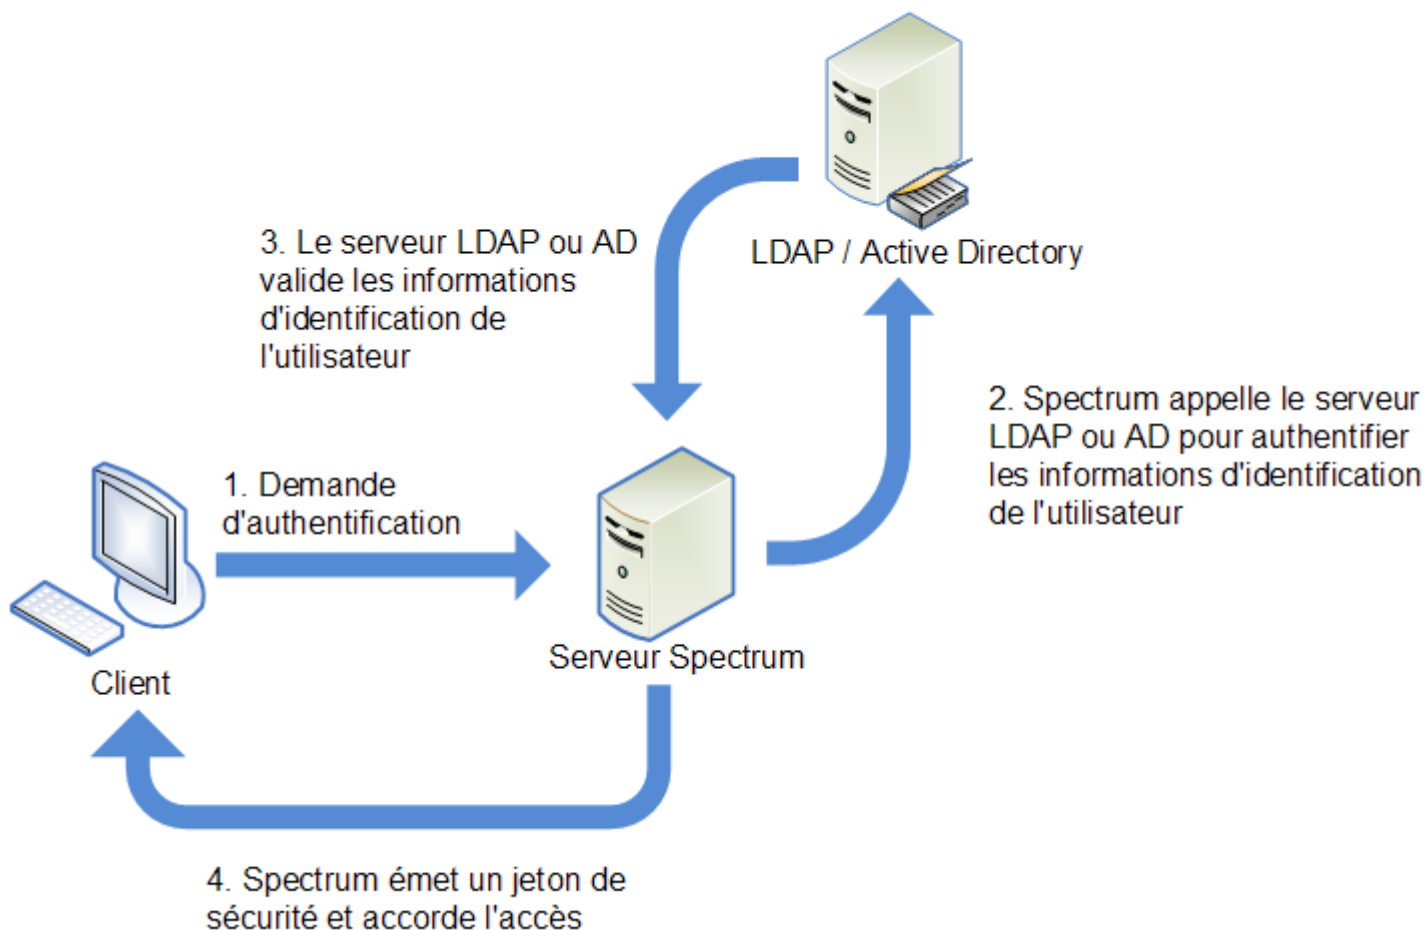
3. Le serveur LDAP ou AD valide les informations d'identification de l'utilisateur

LDAP / Active Directory

2. Spectrum appelle le serveur LDAP ou AD pour authentifier les informations d'identification de l'utilisateur

1. Demande d'authentification

Client

Serveur Spectrum

4. Spectrum émet un jeton de sécurité et accorde l'accès